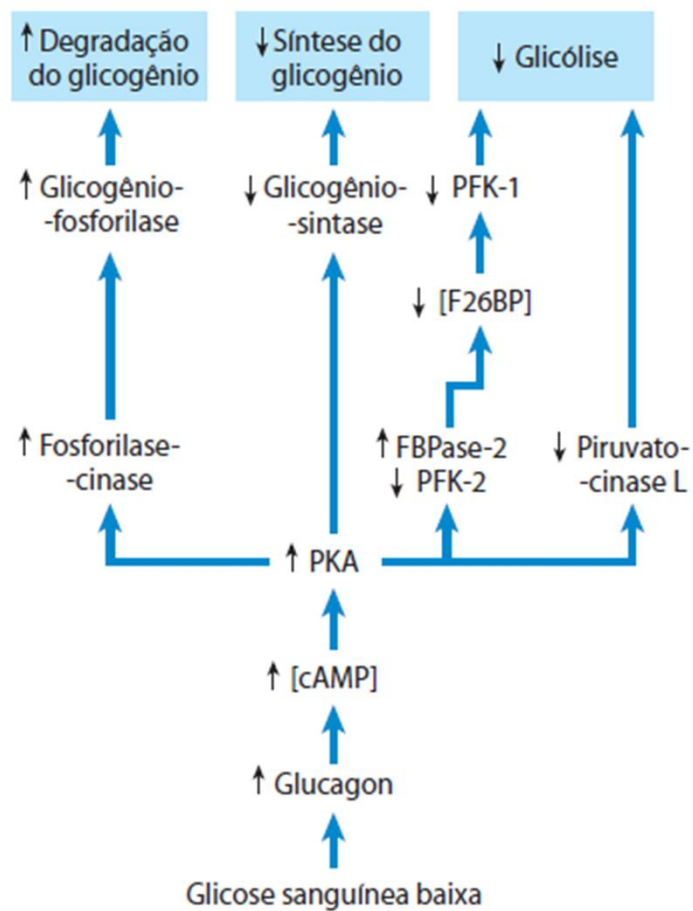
↑ Degradação do glicogênio

↓ Síntese do glicogênio

↓ Glicólise

↑ Glicogênio--fosforilase

↓ Glicogênio--sintase

↓ PFK-1

↓ [F26BP]

↑ Fosforilase--cinase

↑ FBPase-2
↓ PFK-2

↓ Piruvato--cinase L

↑ PKA

↑ [cAMP]

↑ Glucagon

Glicose sanguínea baixa